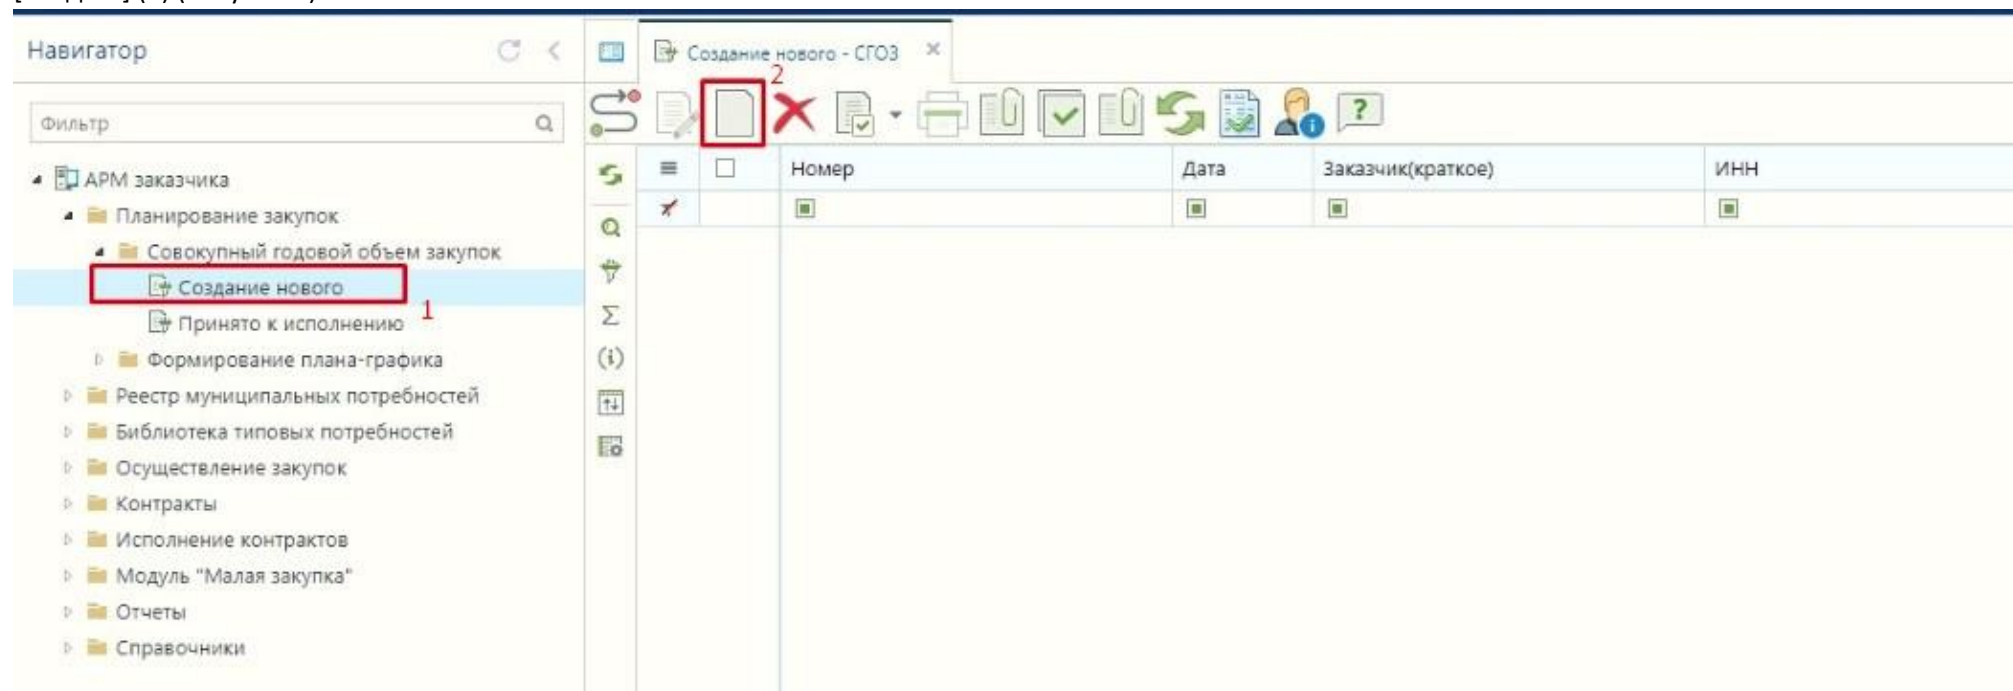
Навигатор

Фильтр

АРМ заказчика
Планирование закупок
Совокупный годовой объем закупок
Создание нового
1
Принято к исполнению
Формирование плана-графика
Реестр муниципальных потребностей
Библиотека типовых потребностей
Осуществление закупок
Контракты
Исполнение контрактов
Модуль "Малая закупка"
Отчеты
Справочники

Создание нового - СГОЗ ×
2

| ≡ | ☐ | Номер | Дата | Заказчик(краткое) | ИНН |
|---|---|---|---|---|---|
| | | | | | |